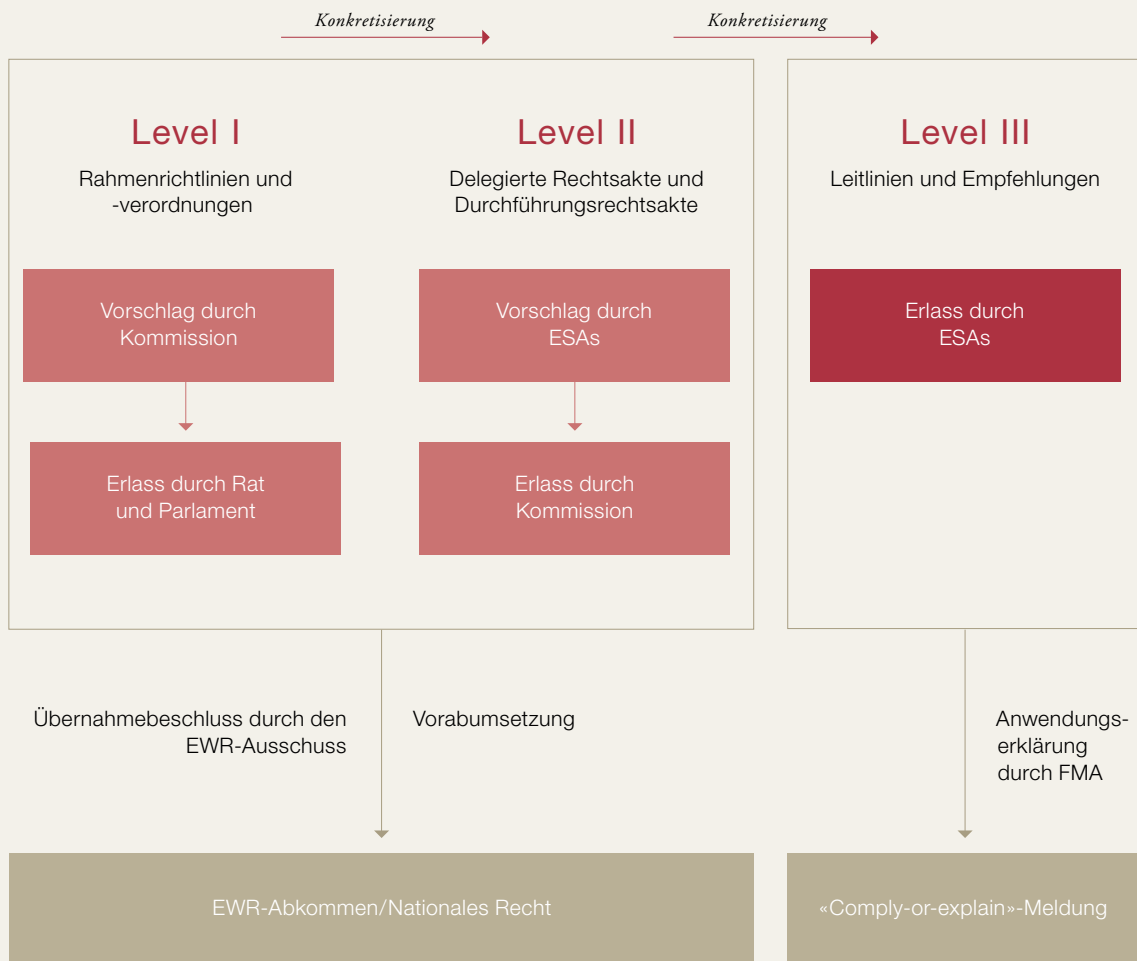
Konkretisierung

Konkretisierung

Level I

Rahmenrichtlinien und -verordnungen

Vorschlag durch Kommission

Erlass durch Rat und Parlament

Level II

Delegierte Rechtsakte und Durchführungsrechtsakte

Vorschlag durch ESAs

Erlass durch Kommission

Level III

Leitlinien und Empfehlungen

Erlass durch ESAs

Übernahmebeschluss durch den EWR-Ausschuss

Vorabumsetzung

Anwendungserklärung durch FMA

EWR-Abkommen/Nationales Recht

«Comply-or-explain»-Meldung